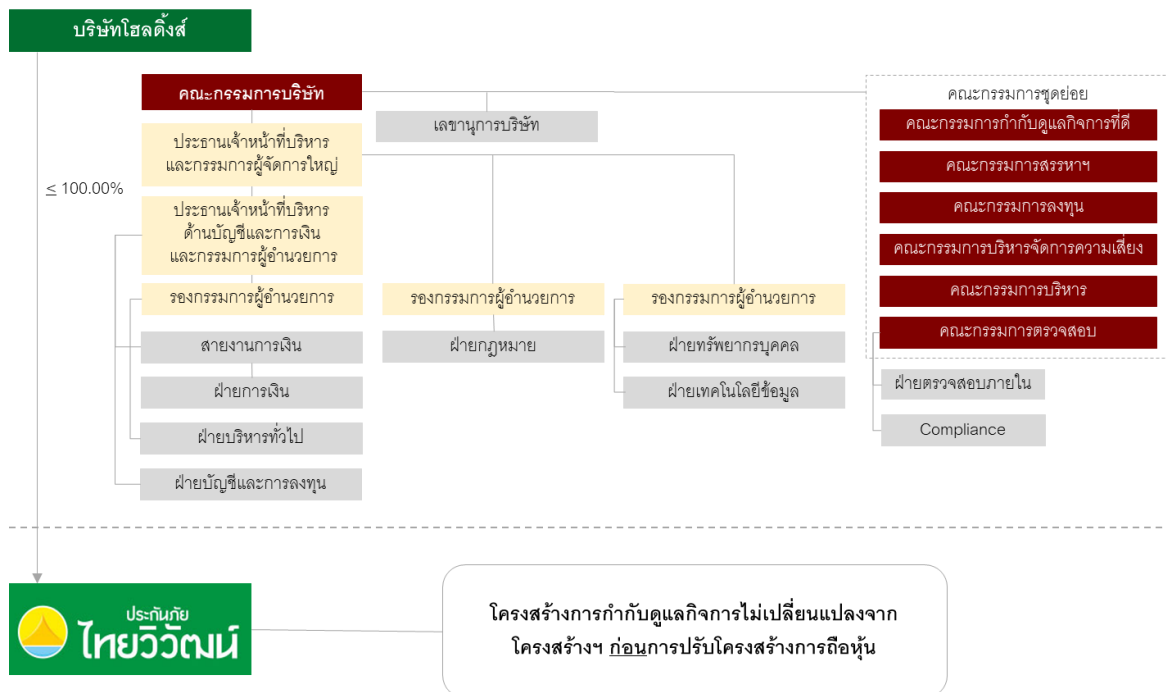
บริษัทโฮลดิ้งส์

≤ 100.00%

คณะกรรมการบริษัท

เลขานุการบริษัท

ประธานเจ้าหน้าที่บริหารและกรรมการผู้จัดการใหญ่

ประธานเจ้าหน้าที่บริหารด้านบัญชีและการเงินและกรรมการผู้อำนวยการ

รองกรรมการผู้อำนวยการ

สายงานการเงิน

ฝ่ายการเงิน

ฝ่ายบริหารทั่วไป

ฝ่ายบัญชีและการลงทุน

รองกรรมการผู้อำนวยการ

ฝ่ายกฎหมาย

รองกรรมการผู้อำนวยการ

ฝ่ายทรัพยากรบุคคล

ฝ่ายเทคโนโลยีข้อมูล

คณะกรรมการชุดย่อย

คณะกรรมการกำกับดูแลกิจการที่ดี

คณะกรรมการสรรหาฯ

คณะกรรมการลงทุน

คณะกรรมการบริหารจัดการความเสี่ยง

คณะกรรมการบริหาร

คณะกรรมการตรวจสอบ

ฝ่ายตรวจสอบภายใน

Compliance

ประกันภัย ไทยวิวัฒน์

โครงสร้างการกำกับดูแลกิจการไม่เปลี่ยนแปลงจากโครงสร้างฯ ก่อนการปรับโครงสร้างการถือหุ้น